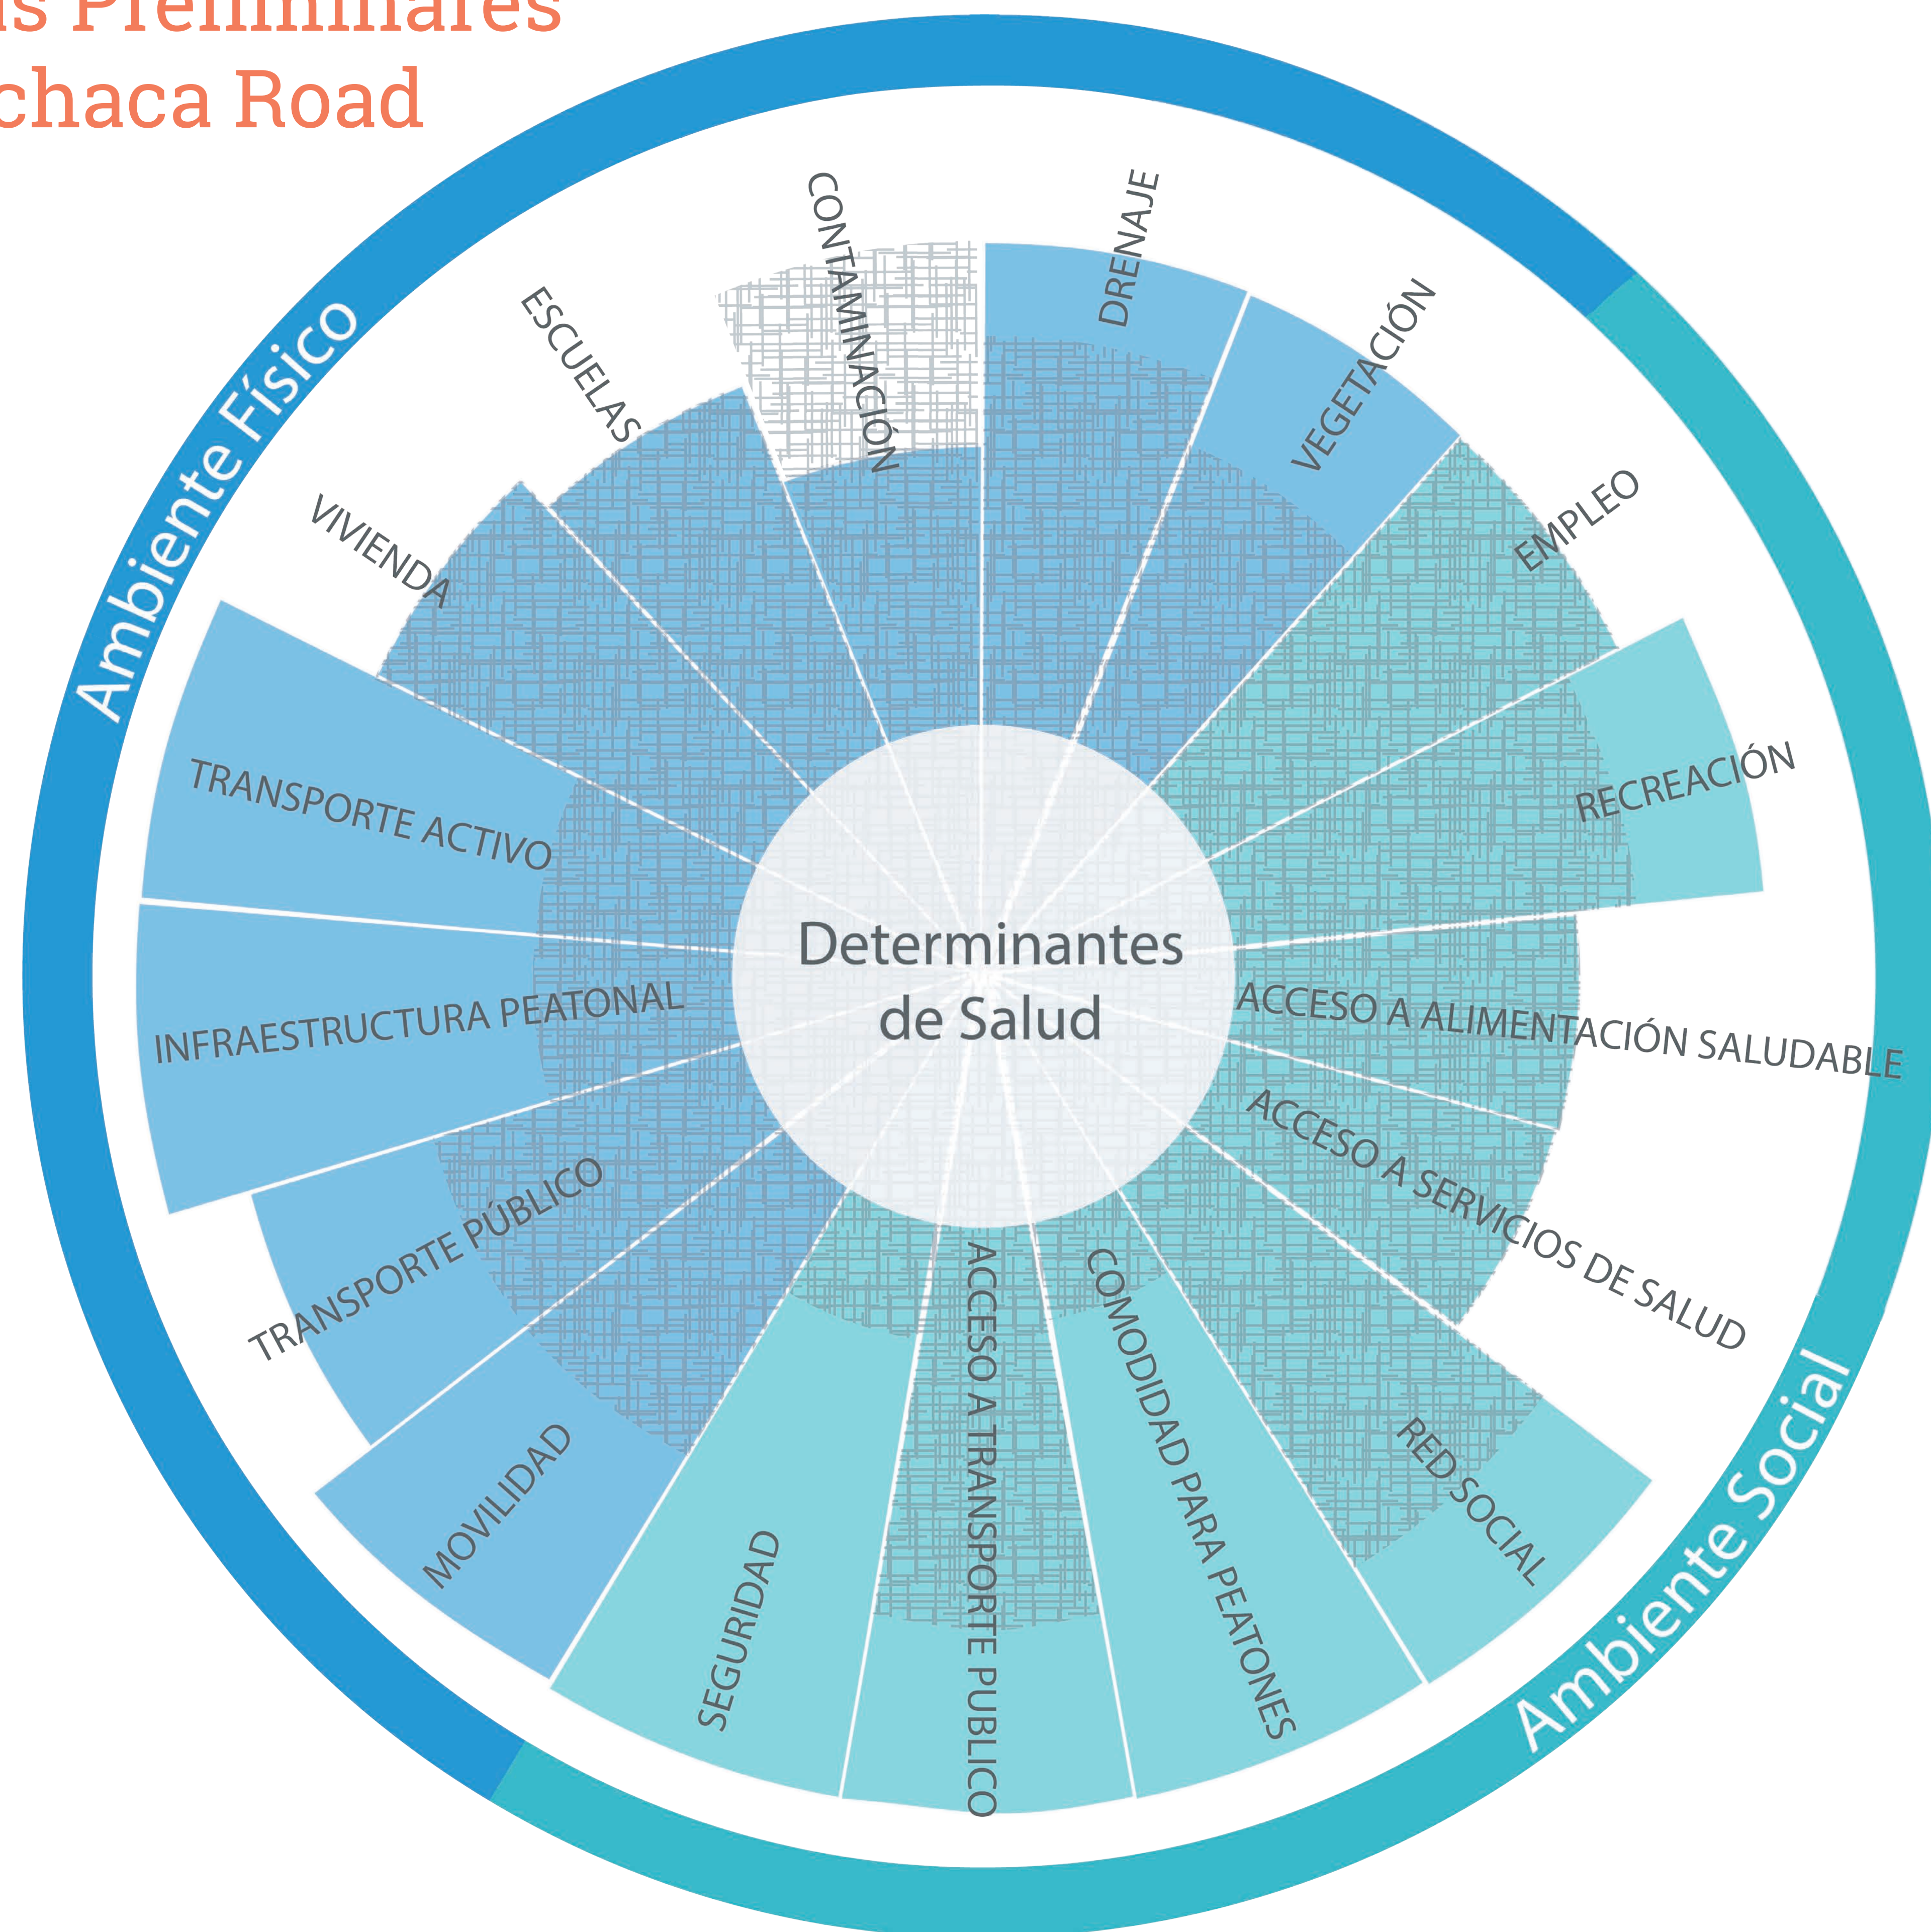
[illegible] Preliminares
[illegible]chaca Road

Ambiente Físico

Ambiente Social

Determinantes de Salud

CONTAMINACIÓN

DRENAJE

VEGETACIÓN

EMPLEO

RECREACIÓN

ACCESO A ALIMENTACIÓN SALUDABLE

ACCESO A SERVICIOS DE SALUD

RED SOCIAL

COMODIDAD PARA PEATONES

ACCESO A TRANSPORTE PUBLICO

SEGURIDAD

MOVILIDAD

TRANSPORTE PÚBLICO

INFRAESTRUCTURA PEATONAL

TRANSPORTE ACTIVO

VIVIENDA

ESCUELAS